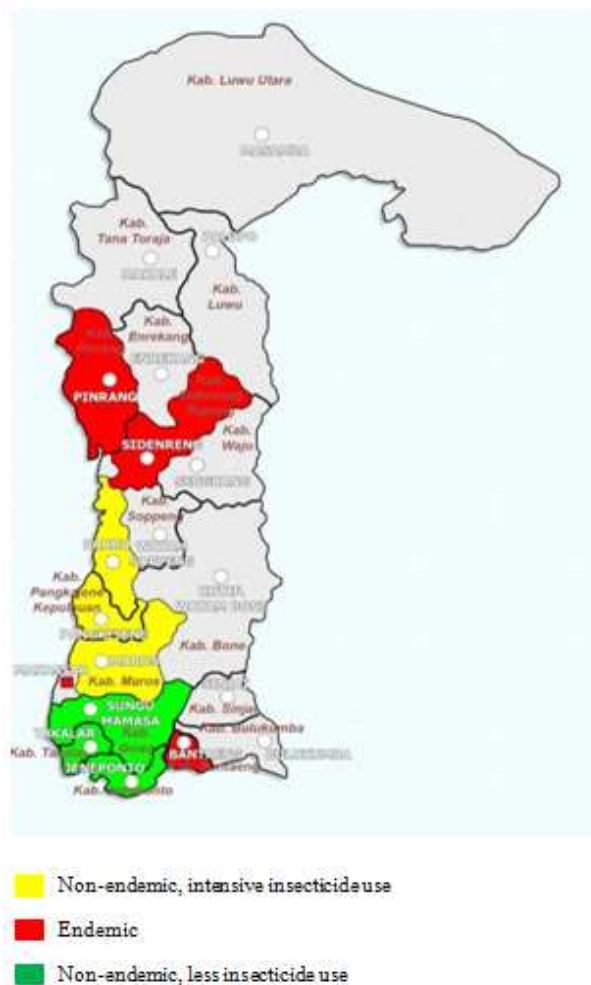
Kab. Luwu Utara

Kab. Tana Toraja

Kab. Luwu

Kab. Enrekang

PINRANG

SIDENRENG

Kab. Wajo

Kab. Soppeng

Kab. Pangkajene Kepulauan

Kab. Bone

Kab. Maros

SUNGU MAMASA

Kab. Sinjai

Kab. Bulukumba

TAKALAR

Kab. Takalar

Kab. Gowa

BANT

JENEPONTO

Kab. Jeneponto

Non-endemic, intensive insecticide use

Endemic

Non-endemic, less insecticide use